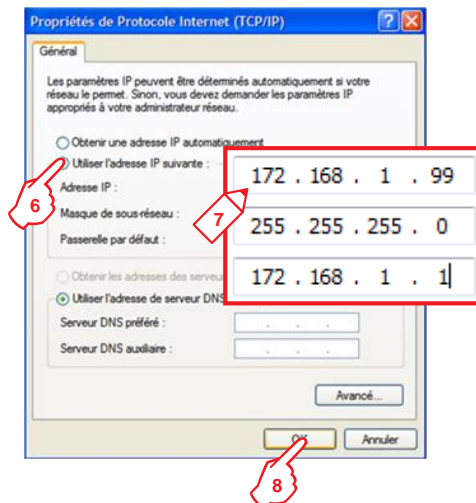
Propriétés de Protocole Internet (TCP/IP)

?

X

Général

Les paramètres IP peuvent être déterminés automatiquement si votre réseau le permet. Sinon, vous devez demander les paramètres IP appropriés à votre administrateur réseau.

Obtenir une adresse IP automatiquement

Utiliser l'adresse IP suivante :

Adresse IP :

Masque de sous-réseau :

Passerelle par défaut :

172 . 168 . 1 . 99

255 . 255 . 255 . 0

172 . 168 . 1 . 1

Obtenir les adresses des serveu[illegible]

Utiliser l'adresse de serveur DNS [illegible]

Serveur DNS préféré :

Serveur DNS auxiliaire :

Avancé...

OK

Annuler

6

7

8